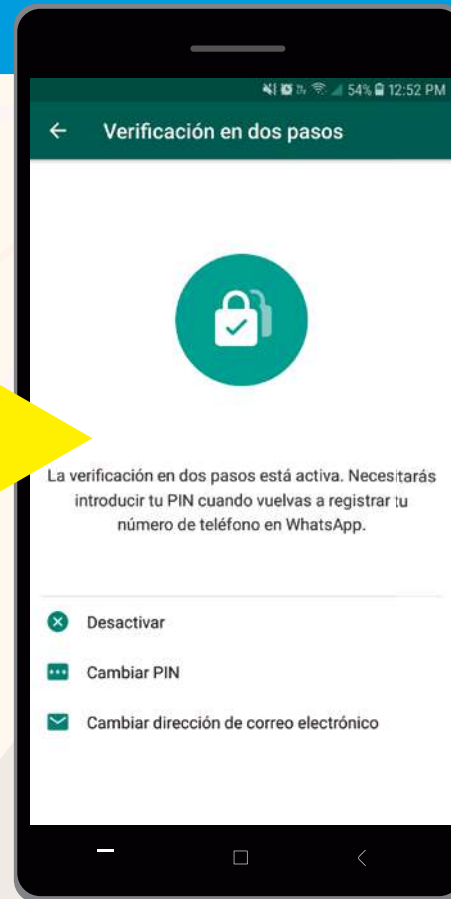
54% 12:52 PM

Verificación en dos pasos

La verificación en dos pasos está activa. Necesitarás introducir tu PIN cuando vuelvas a registrar tu número de teléfono en WhatsApp.

Desactivar

Cambiar PIN

Cambiar dirección de correo electrónico